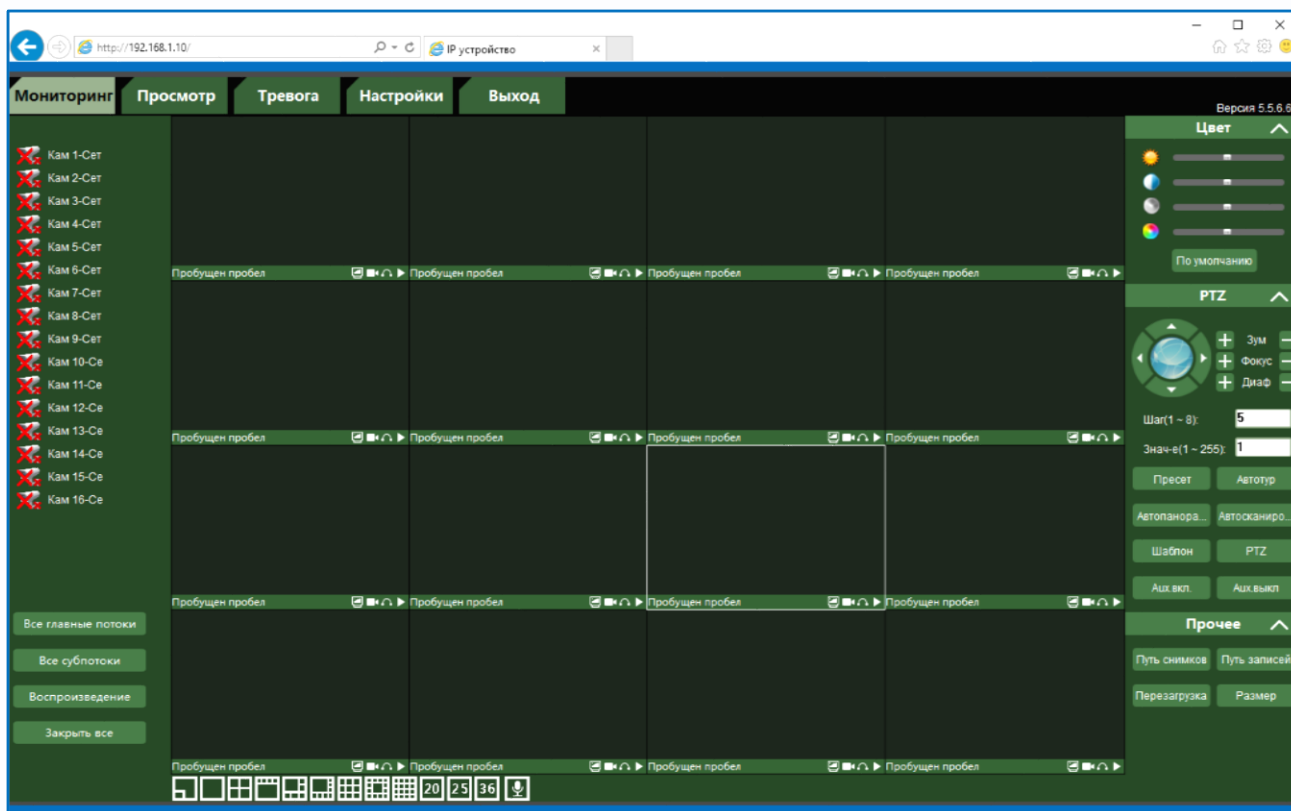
http://192.168.1.10/
IP устройство

Мониторинг Просмотр Тревога Настройки Выход

Версия 5.5.6.6

Кам 1-Сет
Кам 2-Сет
Кам 3-Сет
Кам 4-Сет
Кам 5-Сет
Кам 6-Сет
Кам 7-Сет
Кам 8-Сет
Кам 9-Сет
Кам 10-Се
Кам 11-Се
Кам 12-Се
Кам 13-Се
Кам 14-Се
Кам 15-Се
Кам 16-Се

Все главные потоки
Все субпотоки
Воспроизведение
Закрыть все

Пробущен пробел
Пробущен пробел
Пробущен пробел
Пробущен пробел
Пробущен пробел
Пробущен пробел
Пробущен пробел
Пробущен пробел
Пробущен пробел
Пробущен пробел
Пробущен пробел
Пробущен пробел
Пробущен пробел
Пробущен пробел
Пробущен пробел
Пробущен пробел

20 25 36

Цвет
По умолчанию

PTZ
Зум
Фокус
Диаф
Шаг(1 ~ 8): 5
Знач-е(1 ~ 255): 1
Пресет
Автотур
Автопанора...
Автосканиро...
Шаблон
PTZ
Aux.вкл.
Aux.выкл

Прочее
Путь снимков
Путь записей
Перезагрузка
Размер